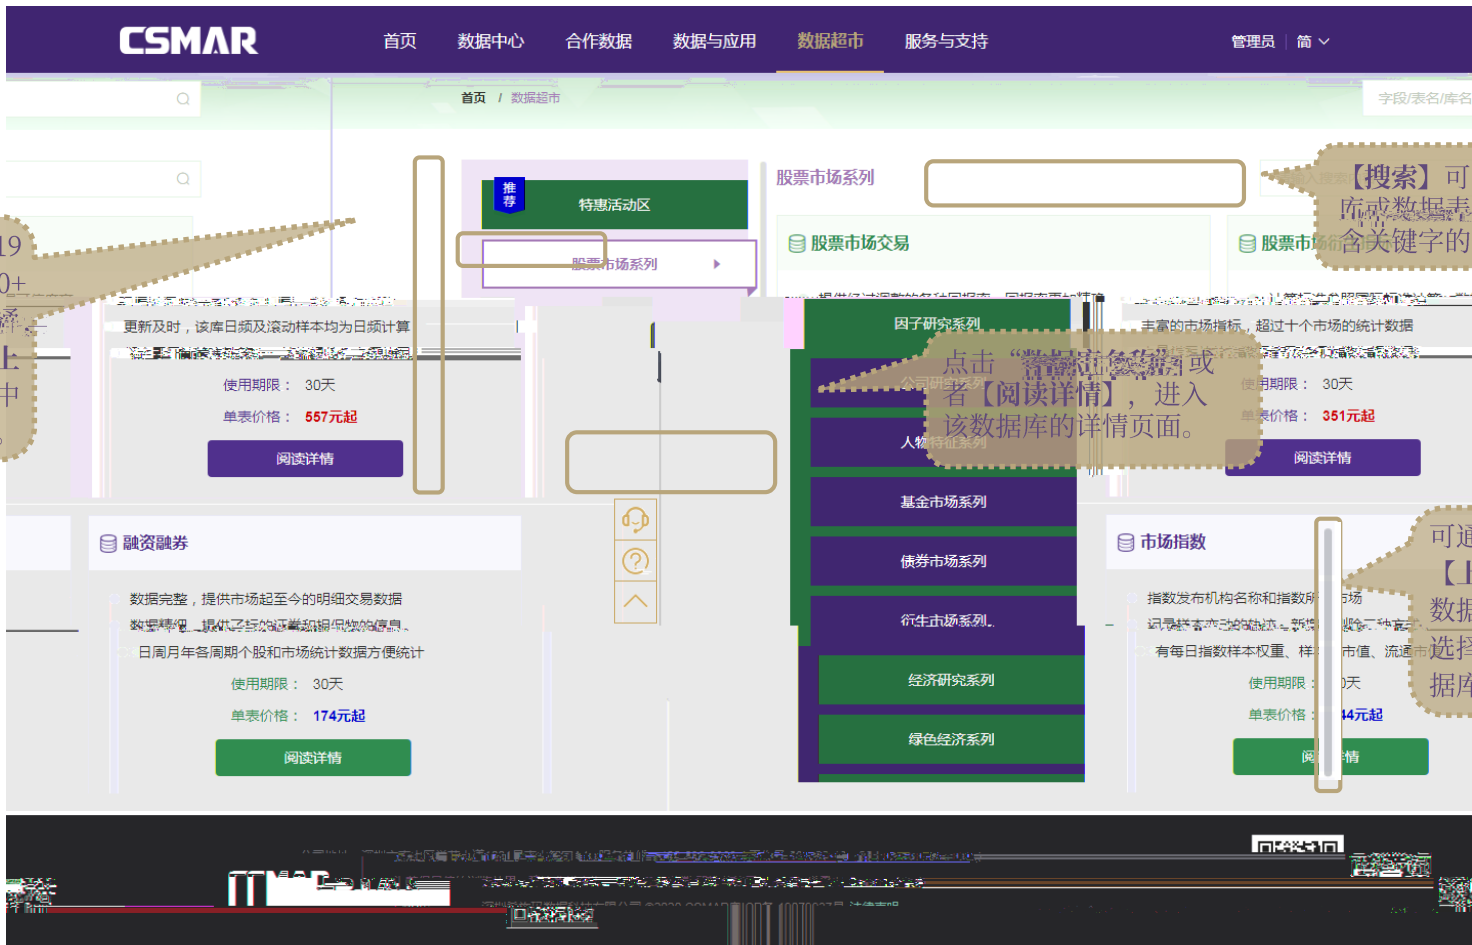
CSMAR 首页 数据中心 合作数据 数据与应用 数据超市 服务与支持 管理员 | 简

首页 / 数据超市

字段/表名/库名

推荐 特惠活动区

股票市场系列

股票市场系列

股票市场交易

股票市场

【搜索】可
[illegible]或数据表
含关键字的

19
0+
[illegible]
上
中

更新及时，该库日频及滚动样本均为日频计算

使用期限： 30天
单表价格： 557元起
阅读详情

因子研究系列
公司研究系列
人物特征系列
基金市场系列
债券市场系列
衍生市场系列
经济研究系列
绿色经济系列

点击“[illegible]”或者【阅读详情】，进入该数据库的详情页面。

丰富的市场指标，超过十个市场的统计数据

使用期限： 30天
单表价格： 351元起
阅读详情

融资融券

数据完整，提供市场起至今的明细交易数据
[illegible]
日周月年各周期个股和市场统计数据方便统计

使用期限： 30天
单表价格： 174元起
阅读详情

市场指数

指数发布机构名称和指数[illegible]场
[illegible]
有每日指数样本权重、样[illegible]市值、流通市

使用期限：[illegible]天
单表价格：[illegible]4元起
阅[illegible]情

可通
【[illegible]
数据
选择
据库